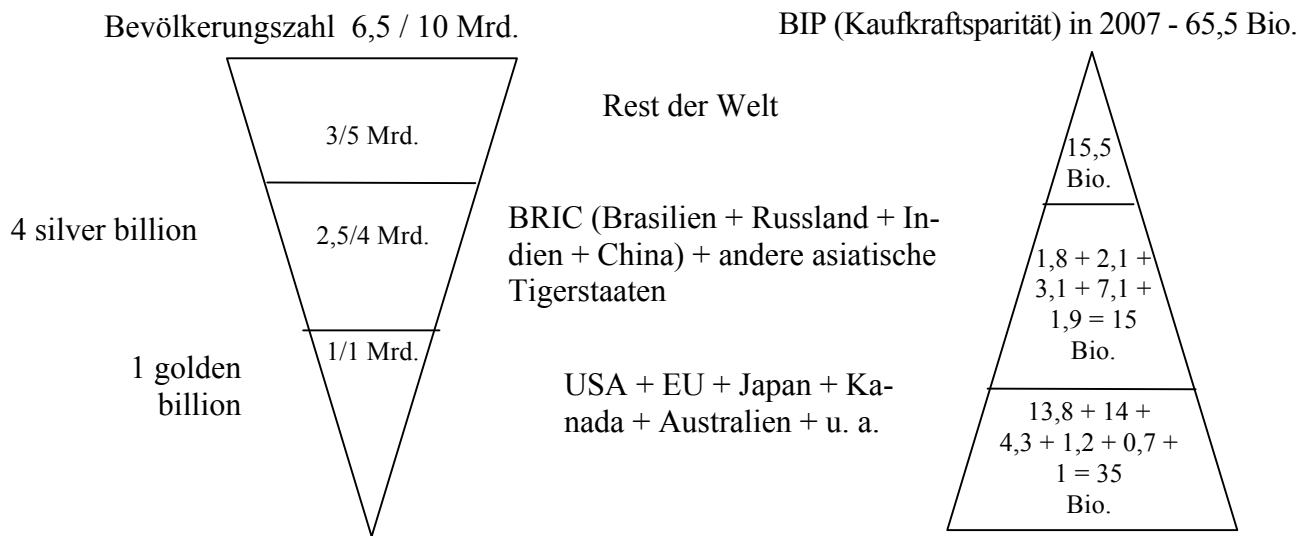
Bevölkerungszahl 6,5 / 10 Mrd.

BIP (Kaufkraftsparität) in 2007 - 65,5 Bio.

3/5 Mrd.

Rest der Welt

15,5 Bio.

4 silver billion

2,5/4 Mrd.

BRIC (Brasilien + Russland + Indien + China) + andere asiatische Tigerstaaten

1,8 + 2,1 + 3,1 + 7,1 + 1,9 = 15 Bio.

1 golden billion

1/1 Mrd.

USA + EU + Japan + Kanada + Australien + u. a.

13,8 + 14 + 4,3 + 1,2 + 0,7 + 1 = 35 Bio.